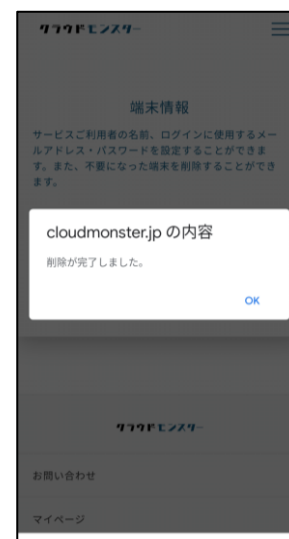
クラウドモンスター

端末情報

サービスご利用者の名前、ログインに使用するメールアドレス・パスワードを設定することができます。また、不要になった端末を削除することができます。

cloudmonster.jp の内容

削除が完了しました。

OK

クラウドモンスター

お問い合わせ

マイページ